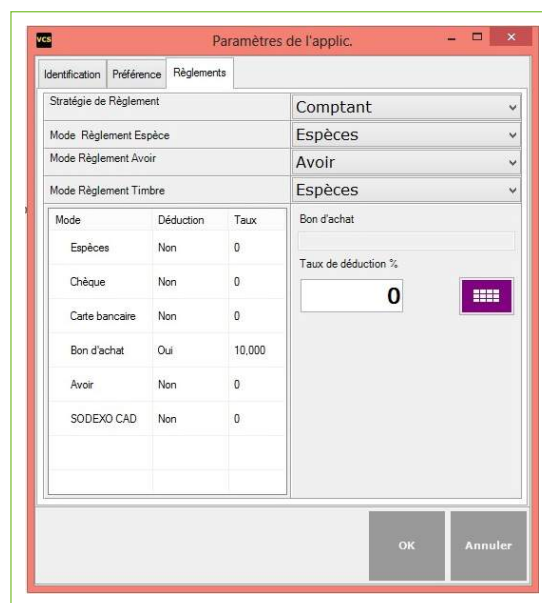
vcs Paramètres de l'applic.

Identification Préférence Règlements

Stratégie de Règlement Comptant

Mode Règlement Espèce Espèces

Mode Règlement Avoir Avoir

Mode Règlement Timbre Espèces

| Mode | Déduction | Taux |
|---|---|---|
| Espèces | Non | 0 |
| Chèque | Non | 0 |
| Carte bancaire | Non | 0 |
| Bon d'achat | Oui | 10,000 |
| Avoir | Non | 0 |
| SODEXO CAD | Non | 0 |

Bon d'achat

Taux de déduction %

0

OK Annuler